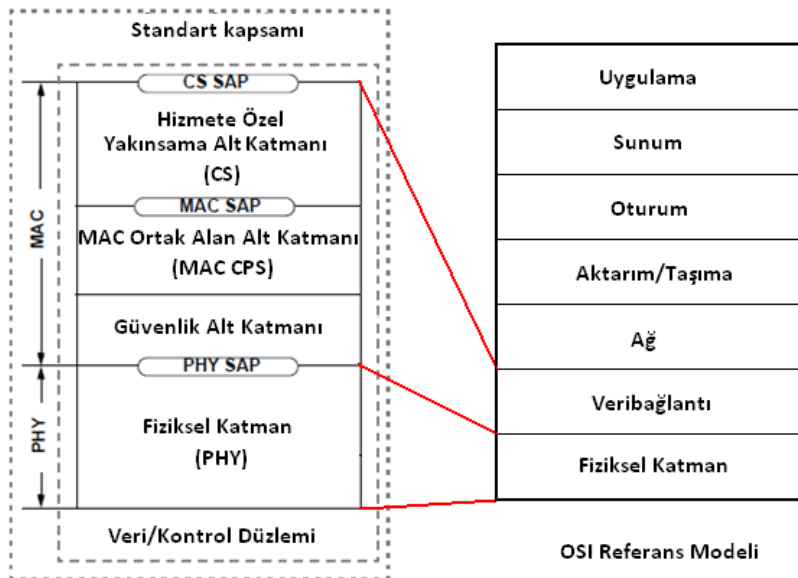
Standart kapsamı

CS SAP

Hizmete Özel Yakınsama Alt Katmanı (CS)

MAC SAP

MAC Ortak Alan Alt Katmanı (MAC CPS)

Güvenlik Alt Katmanı

PHY SAP

Fiziksel Katman (PHY)

Veri/Kontrol Düzlemi

MAC

PHY

Uygulama

Sunum

Oturum

Aktarım/Taşıma

Ağ

Veribağlantı

Fiziksel Katman

OSI Referans Modeli